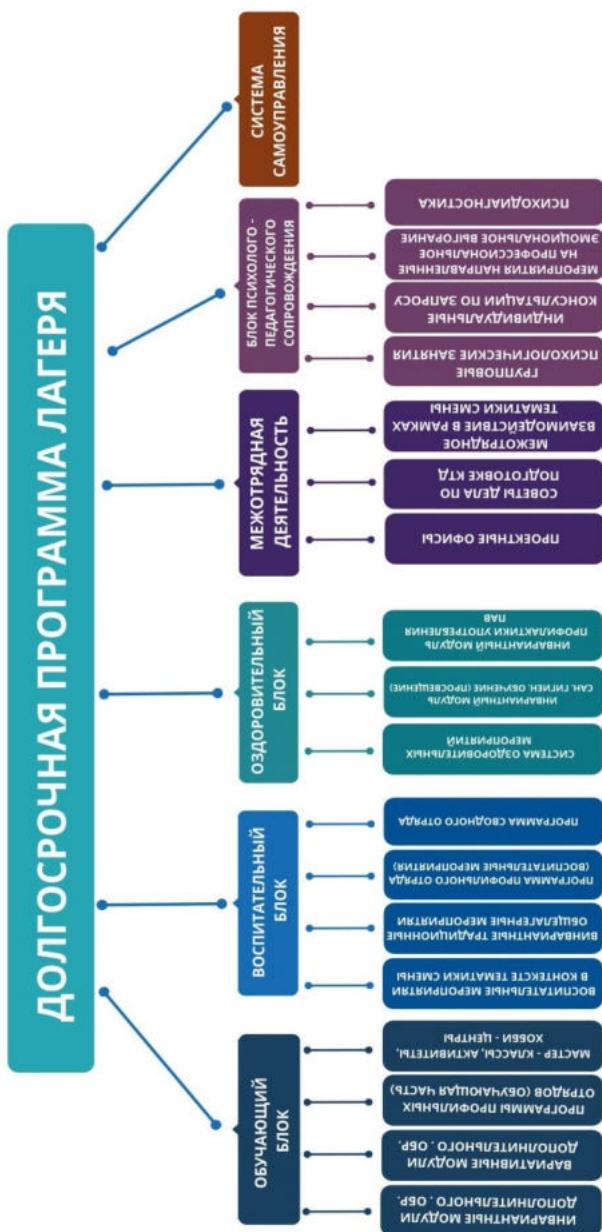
ДОЛГОСРОЧНАЯ ПРОГРАММА ЛАГЕРЯ

СИСТЕМА САМОУПРАВЛЕНИЯ

БЛОК ПСИХОЛОГО - ПЕДАГОГИЧЕСКОГО СОПРОВОЖДЕНИЯ

ПСИХОДИАГНОСТИКА

МЕРОПРИЯТИЯ НАПРАВЛЕННЫЕ НА ПРОФЕССИОНАЛЬНОЕ ЭМОЦИОНАЛЬНОЕ ВЫГОРАНИЕ

ИНДИВИДУАЛЬНЫЕ КОНСУЛЬТАЦИИ ПО ЗАПРОСУ

ГРУППОВЫЕ ПСИХОЛОГИЧЕСКИЕ ЗАНЯТИЯ

МЕЖОТРЯДНАЯ ДЕЯТЕЛЬНОСТЬ

МЕЖОТРЯДНОЕ ВЗАИМОДЕЙСТВИЕ В РАМКАХ ТЕМАТИКИ СМЕНЫ

СОВЕТЫ ДЕЛА ПО ПОДГОТОВКЕ КТД

ПРОЕКТНЫЕ ОФИСЫ

ОЗДОРОВИТЕЛЬНЫЙ БЛОК

ИНВАРИАНТНЫЙ МОДУЛЬ ПРОФИЛАКТИКИ УПОТРЕБЛЕНИЯ ПАВ

ИНВАРИАНТНЫЙ МОДУЛЬ САН. ГИГИЕН. ОБУЧЕНИЕ (ПРОСВЕЩЕНИЕ)

СИСТЕМА ОЗДОРОВИТЕЛЬНЫХ МЕРОПРИЯТИЙ

ВОСПИТАТЕЛЬНЫЙ БЛОК

ПРОГРАММА СВОДНОГО ОТРЯДА

ПРОГРАММА ПРОФИЛЬНОГО ОТРЯДА (ВОСПИТАТЕЛЬНЫЕ МЕРОПРИЯТИЯ)

ВИНВАРИАНТНЫЕ ТРАДИЦИОННЫЕ ОБЩЕЛАГЕРНЫЕ МЕРОПРИЯТИЯ

ВОСПИТАТЕЛЬНЫЕ МЕРОПРИЯТИЯ В КОНТЕКСТЕ ТЕМАТИКИ СМЕНЫ

ОБУЧАЮЩИЙ БЛОК

МАСТЕР - КЛАССЫ, АКТИВИТЕТЫ, ХОББИ - ЦЕНТРЫ

ПРОГРАММЫ ПРОФИЛЬНЫХ ОТРЯДОВ (ОБУЧАЮЩАЯ ЧАСТЬ)

ВАРИАТИВНЫЕ МОДУЛИ ДОПОЛНИТЕЛЬНОГО . ОБР.

ИНВАРИАНТНЫЕ МОДУЛИ ДОПОЛНИТЕЛЬНОГО . ОБР.